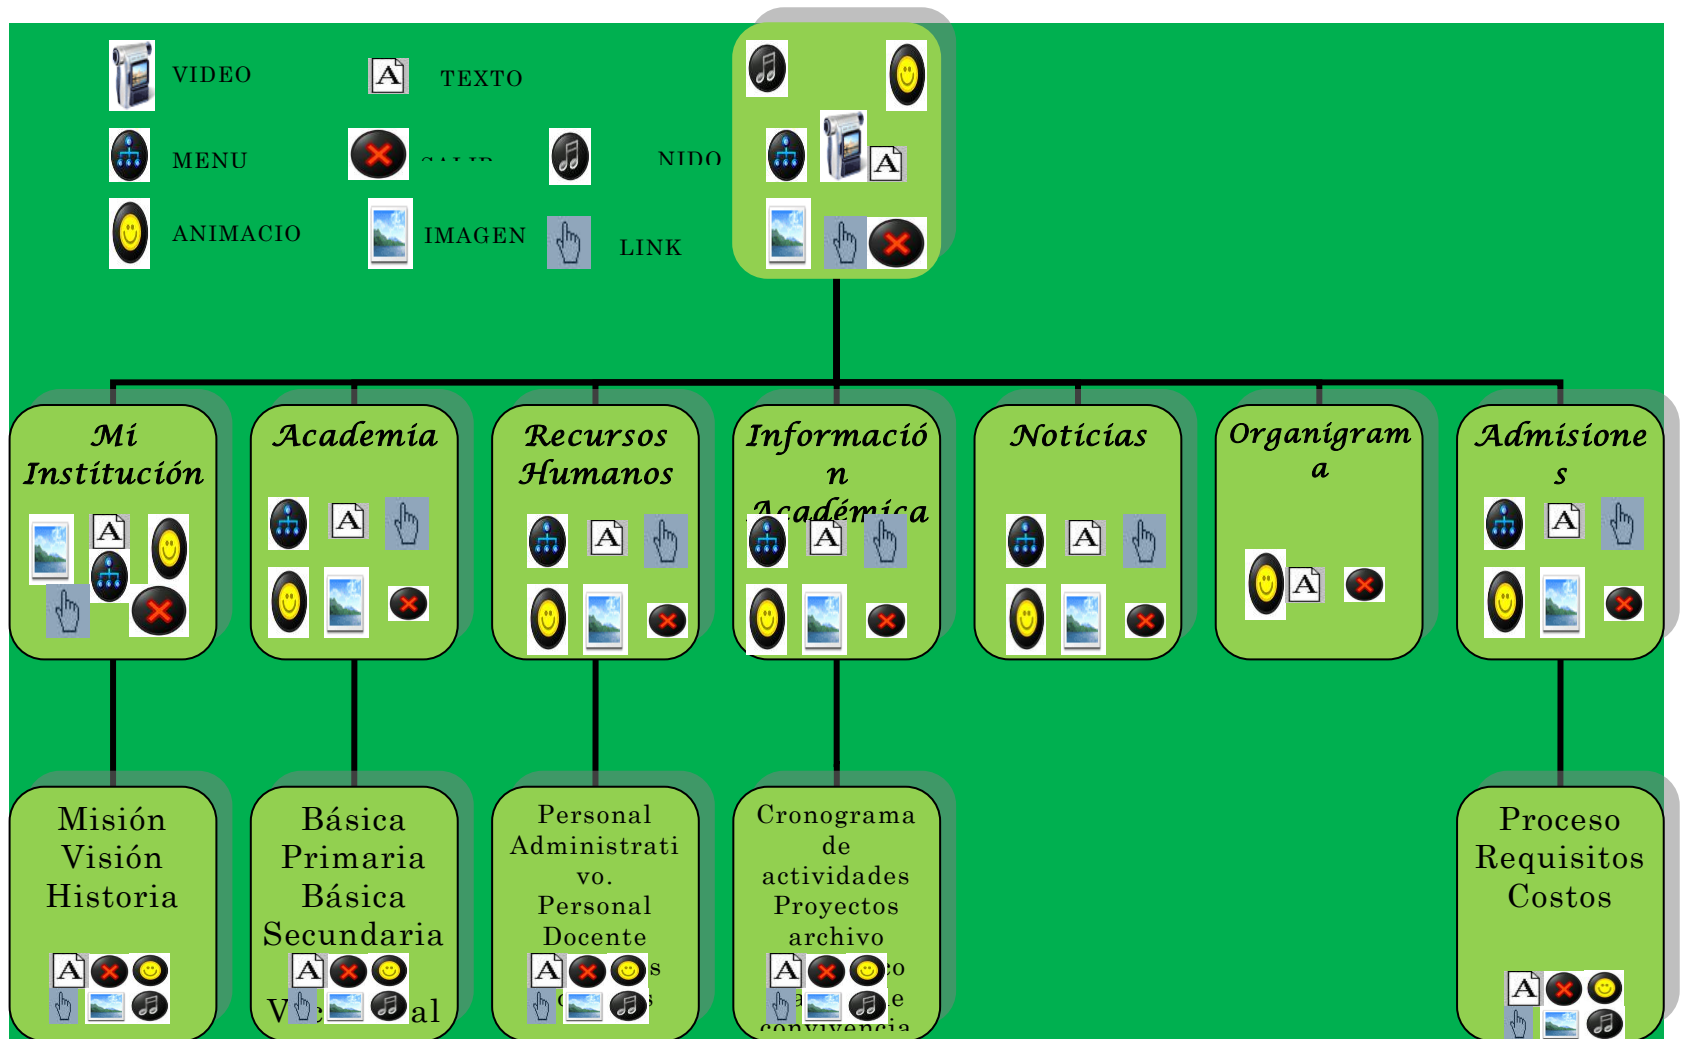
VIDEO

TEXTO

MENU

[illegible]

NIDO

ANIMACIO

IMAGEN

LINK

Mi Institución

Academia

Recursos Humanos

Información Académica

Noticias

Organigrama

Admisiones

Misión Visión Historia

Básica Primaria Básica Secundaria V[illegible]al

Personal Administrativo. Personal Docente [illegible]s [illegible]

Cronograma de actividades Proyectos archivo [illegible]co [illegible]e convivencia

Proceso Requisitos Costos